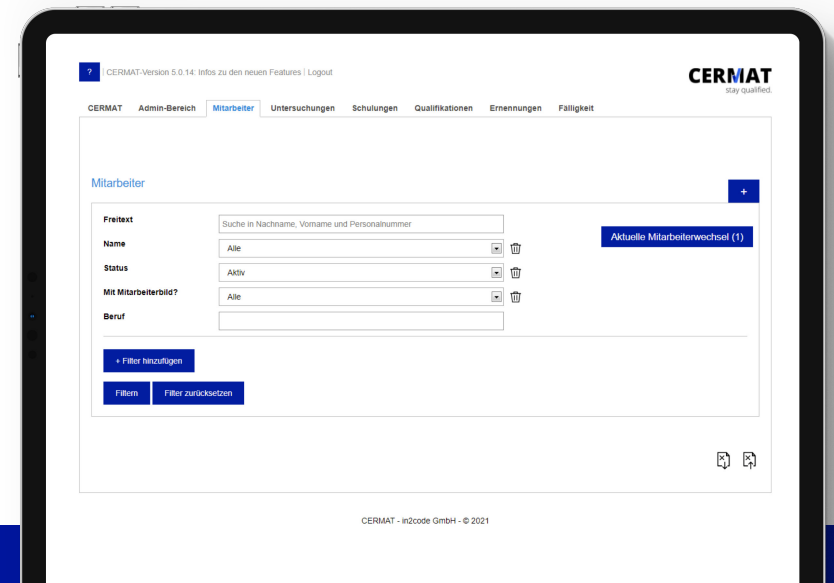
? | CERMAT-Version 5.0.14: Infos zu den neuen Features | Logout

CERMAT
stay qualified.

CERMAT Admin-Bereich Mitarbeiter Untersuchungen Schulungen Qualifikationen Ernennungen Fälligkeit

Mitarbeiter

+

Freitext Suche in Nachname, Vorname und Personalnummer

Aktuelle Mitarbeiterwechsel (1)

Name Alle

Status Aktiv

Mit Mitarbeiterbild? Alle

Beruf

+ Filter hinzufügen

Filtern Filter zurücksetzen

CERMAT - in2code GmbH - © 2021